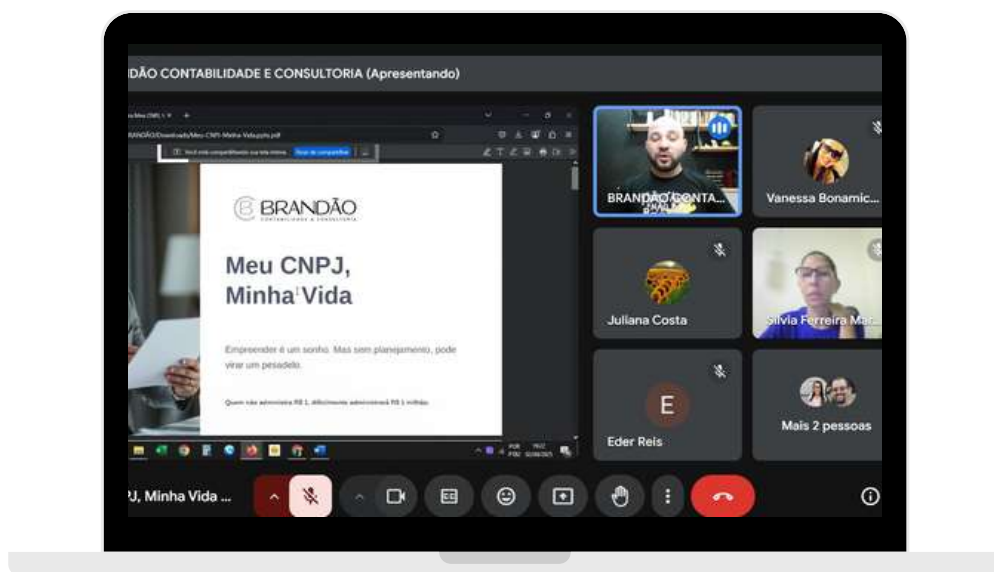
DÃO CONTABILIDADE E CONSULTORIA (Apresentando)

BRANDÃO/Downloads/Meu-CNPJ-Minha-Vida.pdf

Você está compartilhando sua tela inteira. Parar de compartilhar

BRANDÃO
CONTABILIDADE & CONSULTORIA

Meu CNPJ, Minha Vida

Empreender é um sonho. Mas sem planejamento, pode virar um pesadelo.

Quem não administra R$ 1, dificilmente administrará R$ 1 milhão.

BRANDÃO CONTA...

Vanessa Bonamic...

Juliana Costa

Silvia Ferreira Ma...

E

Eder Reis

Mais 2 pessoas

J, Minha Vida ...